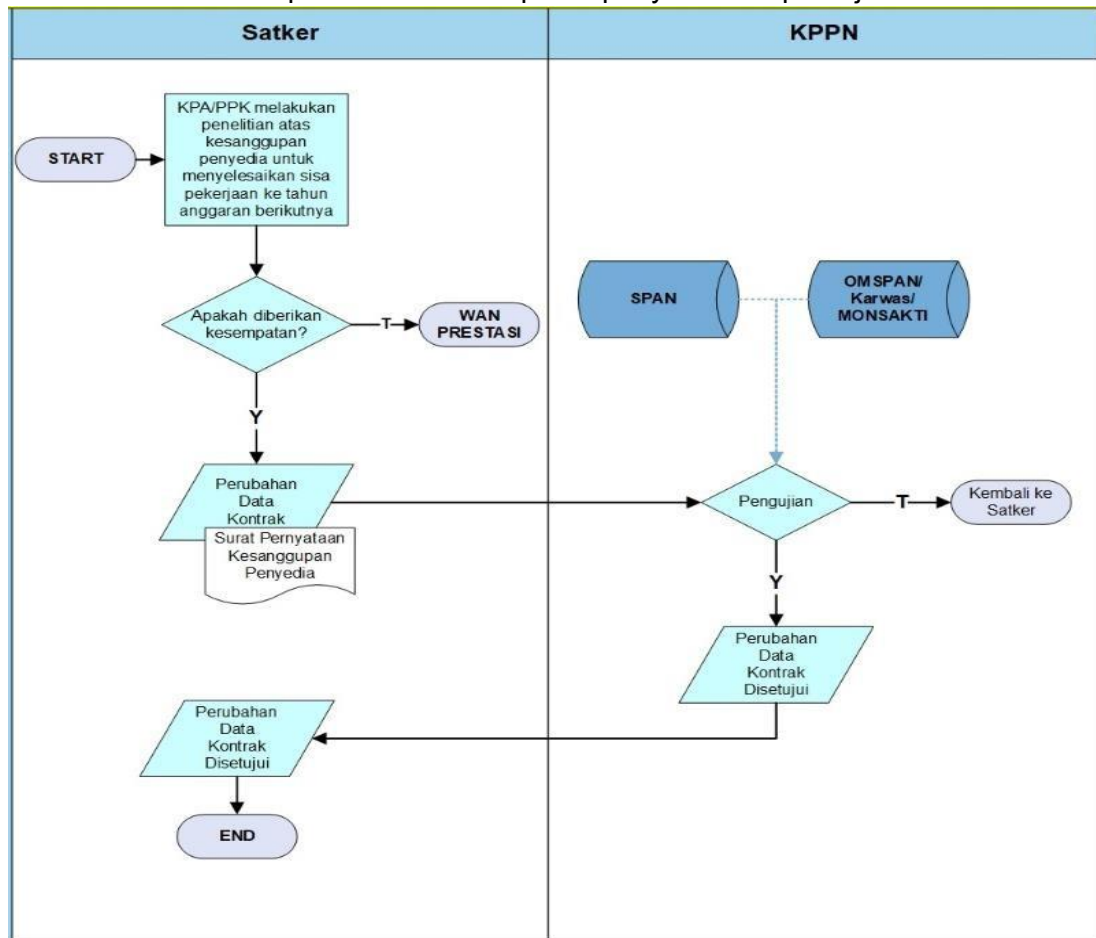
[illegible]

| Satker | KPPN |
|---|---|

START

KPA/PPK melakukan penelitian atas kesanggupan penyedia untuk menyelesaikan sisa pekerjaan ke tahun anggaran berikutnya

Apakah diberikan kesempatan?

T

WAN PRESTASI

Y

Perubahan Data Kontrak

Surat Pernyataan Kesanggupan Penyedia

SPAN

OMSPAN/ Karwas/ MONSAKTI

Pengujian

T

Kembali ke Satker

Y

Perubahan Data Kontrak Disetujui

Perubahan Data Kontrak Disetujui

END